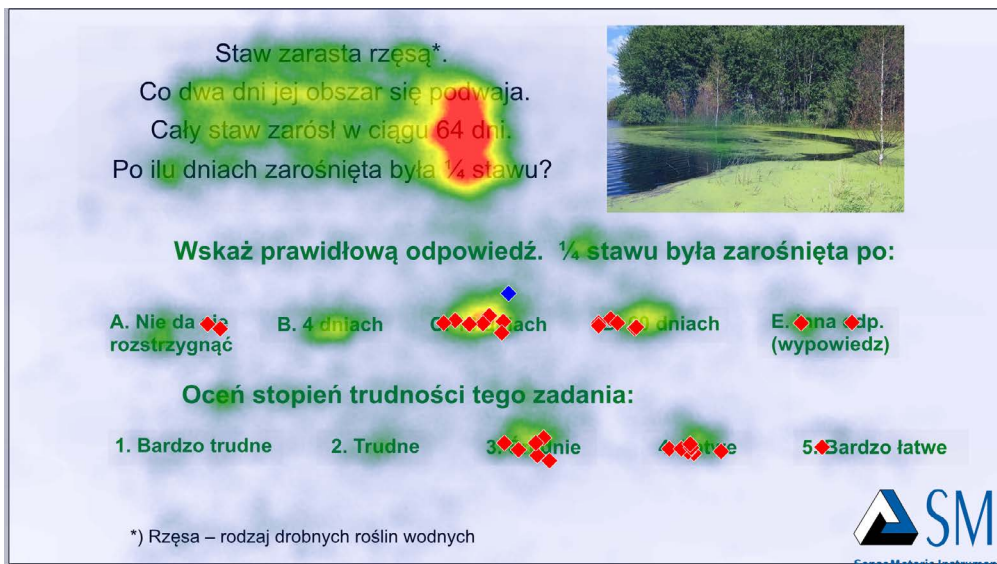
Staw zarasta rzęsą*.
Co dwa dni jej obszar się podwaja.
Cały staw zarósł w ciągu 64 dni.
Po ilu dniach zarośnięta była ¼ stawu?

Wskaż prawidłową odpowiedź. ¼ stawu była zarośnięta po:

A. Nie da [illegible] rozstrzygnąć

B. 4 dniach

C. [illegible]ach

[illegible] dniach

E. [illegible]na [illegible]dp. (wypowiedz)

Oceń stopień trudności tego zadania:

1. Bardzo trudne

2. Trudne

3. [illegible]nie

4. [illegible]twe

5. Bardzo łatwe

*) Rzęsa – rodzaj drobnych roślin wodnych

SM